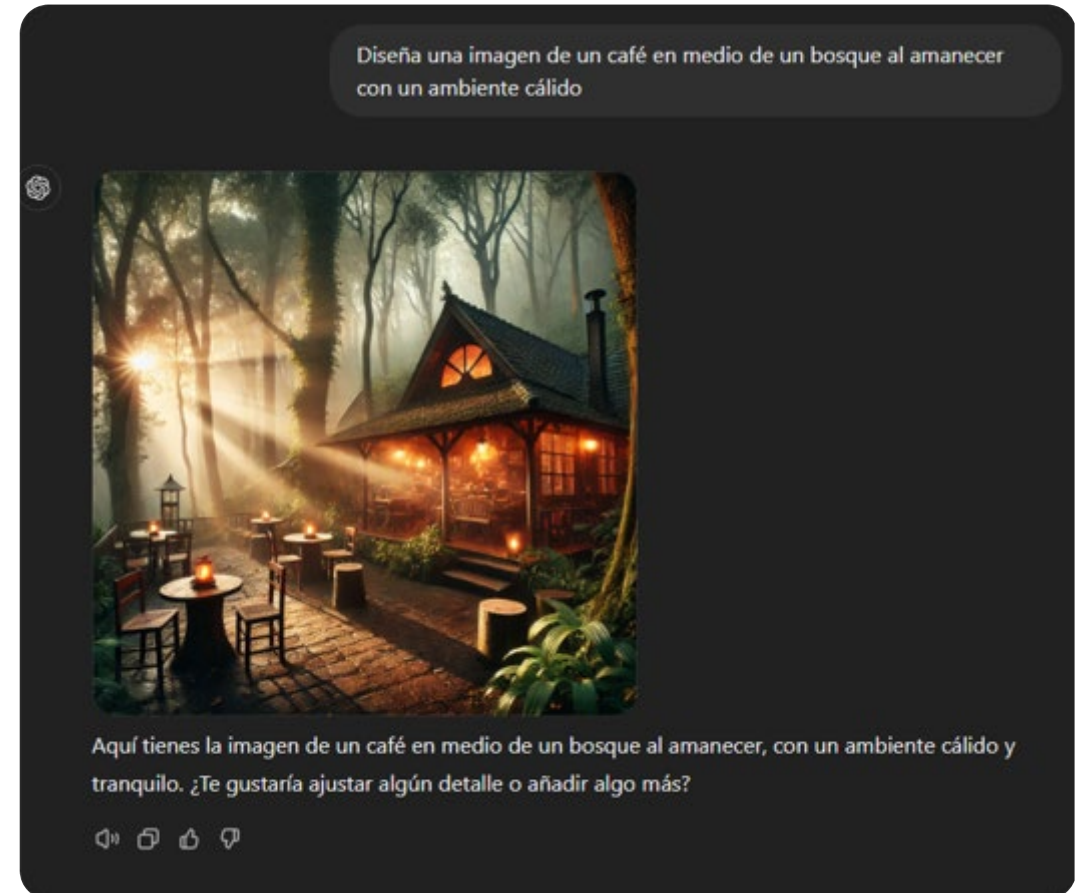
Diseña una imagen de un café en medio de un bosque al amanecer con un ambiente cálido

Aquí tienes la imagen de un café en medio de un bosque al amanecer, con un ambiente cálido y tranquilo. ¿Te gustaría ajustar algún detalle o añadir algo más?